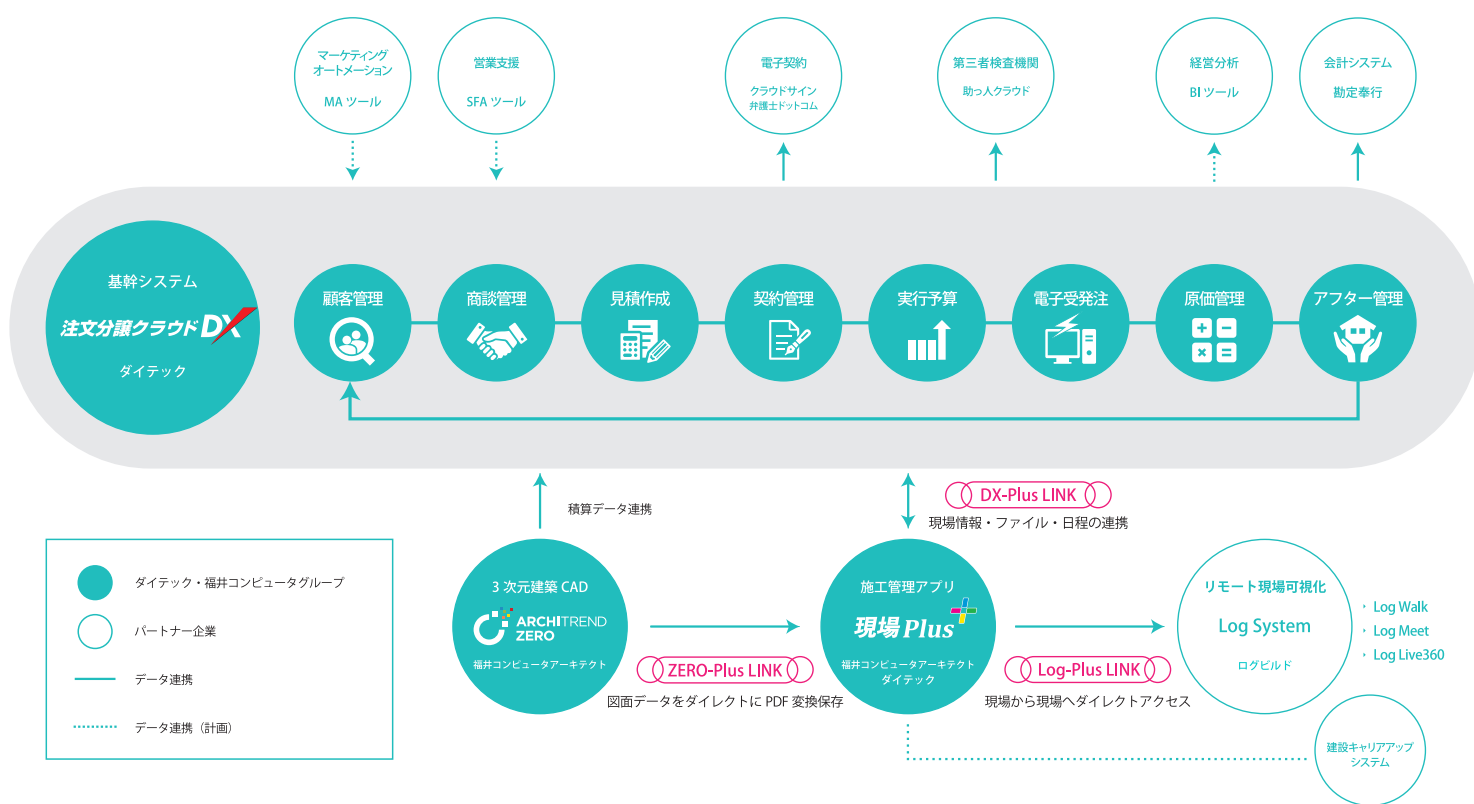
マーケティング
オートメーション
MA ツール

営業支援
SFA ツール

電子契約
クラウドサイン
弁護士ドットコム

第三者検査機関
助っ人クラウド

経営分析
BI ツール

会計システム
勘定奉行

基幹システム
注文分譲クラウド DX
ダイテック

顧客管理

商談管理

見積作成

契約管理

実行予算

電子受発注

原価管理

アフター管理

積算データ連携

DX-Plus LINK
現場情報・ファイル・日程の連携

ダイテック・福井コンピュータグループ
パートナー企業
データ連携
データ連携（計画）

3 次元建築 CAD
ARCHITREND ZERO
福井コンピュータアーキテクト

ZERO-Plus LINK
図面データをダイレクトに PDF 変換保存

施工管理アプリ
現場 Plus
福井コンピュータアーキテクト
ダイテック

Log-Plus LINK
現場から現場へダイレクトアクセス

リモート現場可視化
Log System
ログビルド

Log Walk
Log Meet
Log Live360

建設キャリアアップ
システム